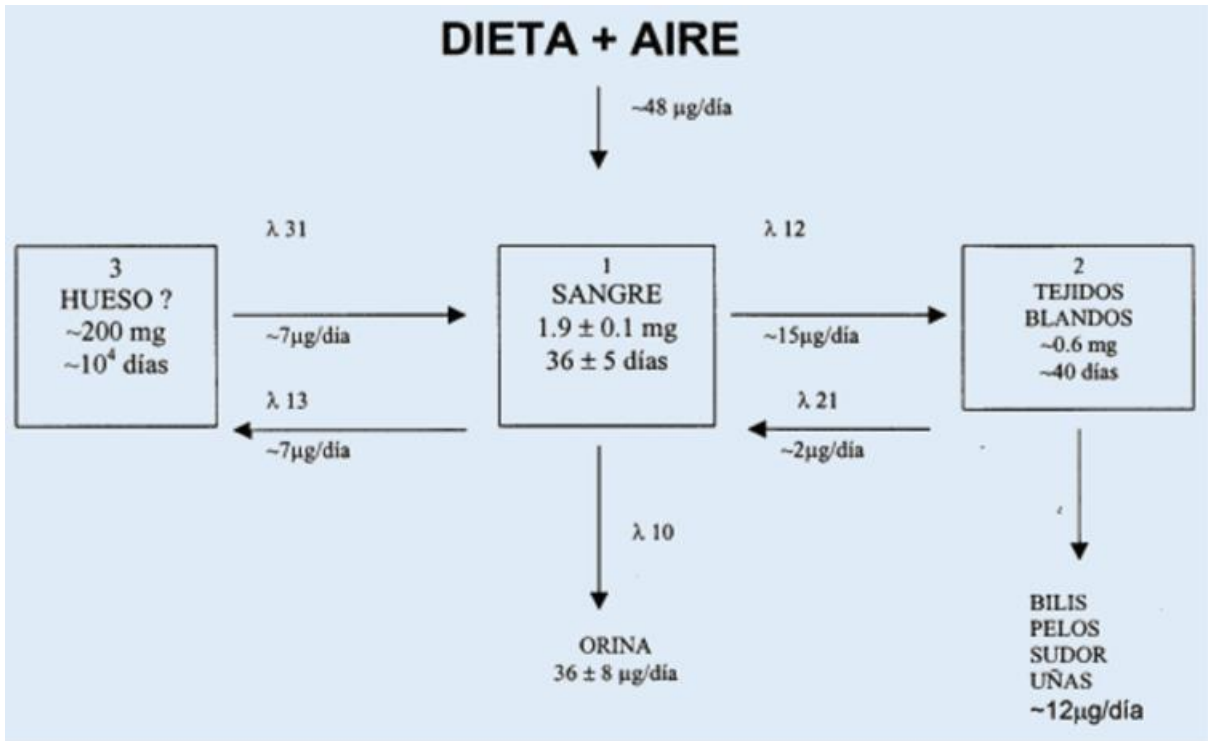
DIETA + AIRE

~48 µg/día

λ 31

3
HUESO ?
~200 mg
~$10^4$ días

~7µg/día

λ 13

~7µg/día

1
SANGRE
1.9 ± 0.1 mg
36 ± 5 días

λ 10

ORINA
36 ± 8 µg/día

λ 12

~15µg/día

λ 21

~2µg/día

2
TEJIDOS
BLANDOS
~0.6 mg
~40 días

BILIS
PELOS
SUDOR
UÑAS
~12µg/día